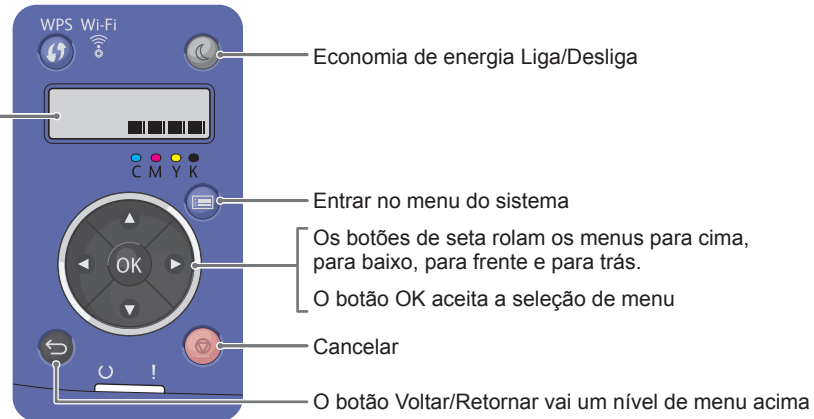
WPS Wi-Fi

C M Y K

OK

Economia de energia Liga/Desliga

Entrar no menu do sistema

Os botões de seta rolam os menus para cima, para baixo, para frente e para trás.

O botão OK aceita a seleção de menu

Cancelar

O botão Voltar/Retornar vai um nível de menu acima